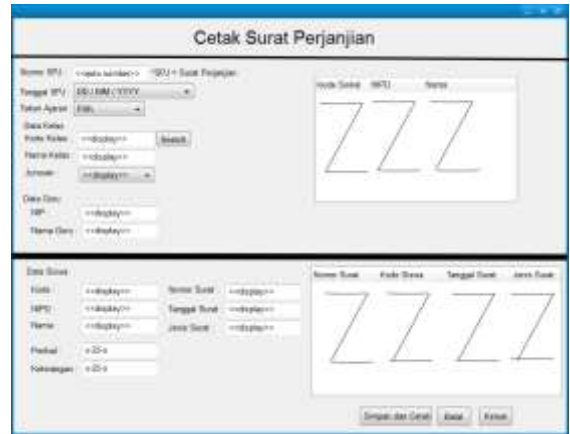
Cetak Surat Perjanjian

Nomor SPJ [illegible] SPJ = Surat Perjanjian
Tanggal SPJ DD / MM / YYYY
Tahun Ajaran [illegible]
Data Kelas
Kode Kelas <<display>> Search
Nama Kelas <<display>>
Jurusan <<display>>
Data Guru
NIP <<display>>
Nama Guru <<display>>

| Kode Siswa | NIPD | Nama |
|---|---|---|

Data Siswa
Kode <<display>>
NIPD <<display>>
Nama <<display>>
Perihal <<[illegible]>>
Keterangan <<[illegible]>>
Nomor Surat <<display>>
Tanggal Surat <<display>>
Jenis Surat <<display>>

| Nomor Surat | Kode Siswa | Tanggal Surat | Jenis Surat |
|---|---|---|---|

Simpan dan Cetak | Batal | Keluar